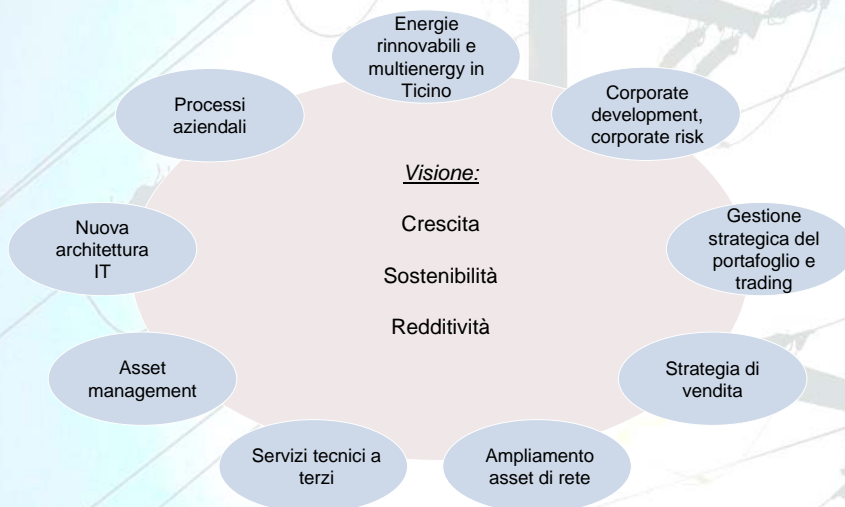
Energie rinnovabili e multienergy in Ticino

Corporate development, corporate risk

Gestione strategica del portafoglio e trading

Strategia di vendita

Ampliamento asset di rete

Servizi tecnici a terzi

Asset management

Nuova architettura IT

Processi aziendali

Visione:

Crescita

Sostenibilità

Redditività